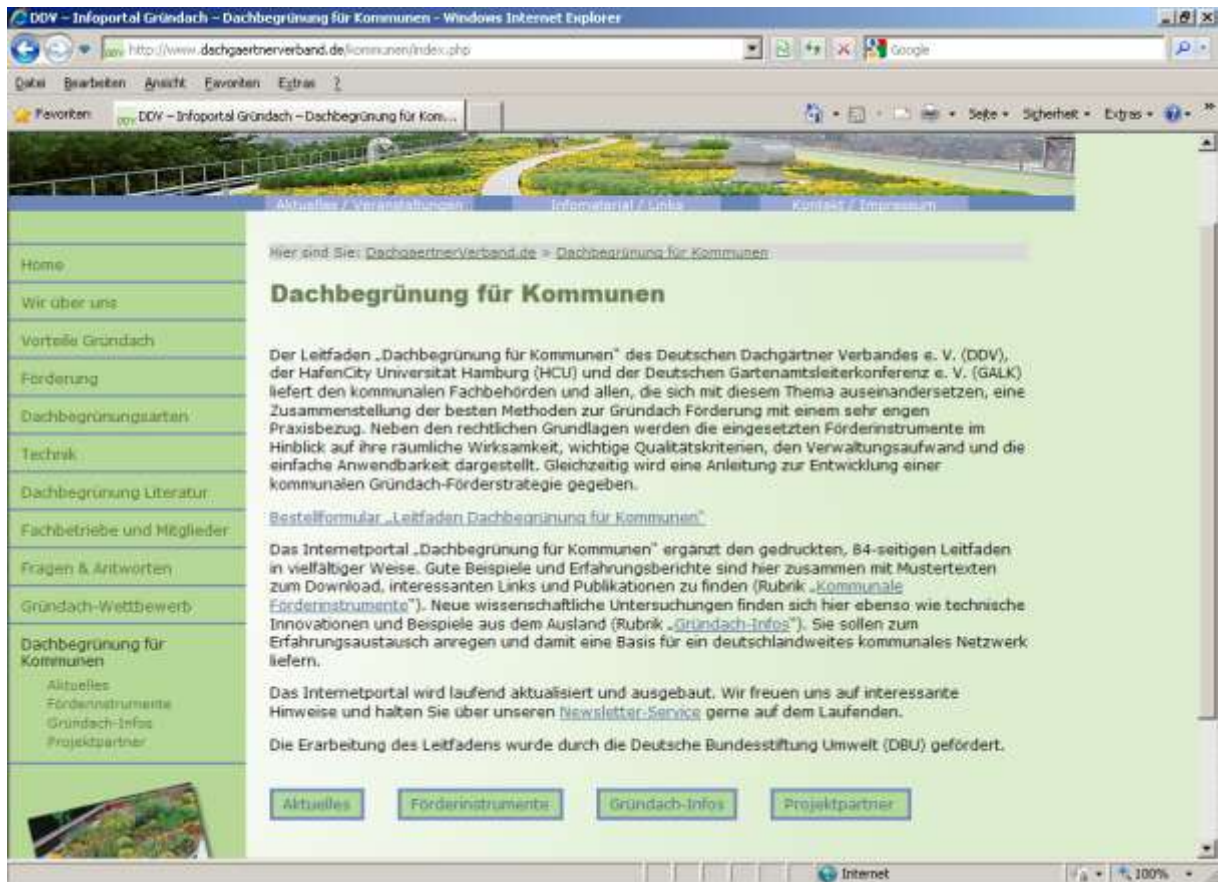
DDV – Infoportal Gründach – Dachbegrünung für Kommunen - Windows Internet Explorer

http://www.dachgaertnerverband.de/kommunen/index.php

Google

Datei Bearbeiten Ansicht Favoriten Extras ?

Favoriten DDV – Infoportal Gründach – Dachbegrünung für Kom...

Seite • Sicherheit • Extras •

Aktuelles / Veranstaltungen Infomaterial / Links Kontakt / Impressum

Home
Wir über uns
Vorteile Gründach
Förderung
Dachbegrünungsarten
Technik
Dachbegrünung Literatur
Fachbetriebe und Mitglieder
Fragen & Antworten
Gründach-Wettbewerb
Dachbegrünung für Kommunen
Aktuelles
Förderinstrumente
Gründach-Infos
Projektpartner

Hier sind Sie: DachgaertnerVerband.de » Dachbegrünung für Kommunen

Dachbegrünung für Kommunen

Der Leitfaden „Dachbegrünung für Kommunen" des Deutschen Dachgärtner Verbandes e. V. (DDV), der HafenCity Universität Hamburg (HCU) und der Deutschen Gartenamtsleiterkonferenz e. V. (GALK) liefert den kommunalen Fachbehörden und allen, die sich mit diesem Thema auseinandersetzen, eine Zusammenstellung der besten Methoden zur Gründach Förderung mit einem sehr engen Praxisbezug. Neben den rechtlichen Grundlagen werden die eingesetzten Förderinstrumente im Hinblick auf ihre räumliche Wirksamkeit, wichtige Qualitätskriterien, den Verwaltungsaufwand und die einfache Anwendbarkeit dargestellt. Gleichzeitig wird eine Anleitung zur Entwicklung einer kommunalen Gründach-Förderstrategie gegeben.

Bestellformular „Leitfaden Dachbegrünung für Kommunen"

Das Internetportal „Dachbegrünung für Kommunen" ergänzt den gedruckten, 84-seitigen Leitfaden in vielfältiger Weise. Gute Beispiele und Erfahrungsberichte sind hier zusammen mit Mustertexten zum Download, interessanten Links und Publikationen zu finden (Rubrik „Kommunale Förderinstrumente"). Neue wissenschaftliche Untersuchungen finden sich hier ebenso wie technische Innovationen und Beispiele aus dem Ausland (Rubrik „Gründach-Infos"). Sie sollen zum Erfahrungsaustausch anregen und damit eine Basis für ein deutschlandweites kommunales Netzwerk liefern.

Das Internetportal wird laufend aktualisiert und ausgebaut. Wir freuen uns auf interessante Hinweise und halten Sie über unseren Newsletter-Service gerne auf dem Laufenden.

Die Erarbeitung des Leitfadens wurde durch die Deutsche Bundesstiftung Umwelt (DBU) gefördert.

Aktuelles Förderinstrumente Gründach-Infos Projektpartner

Internet 100%